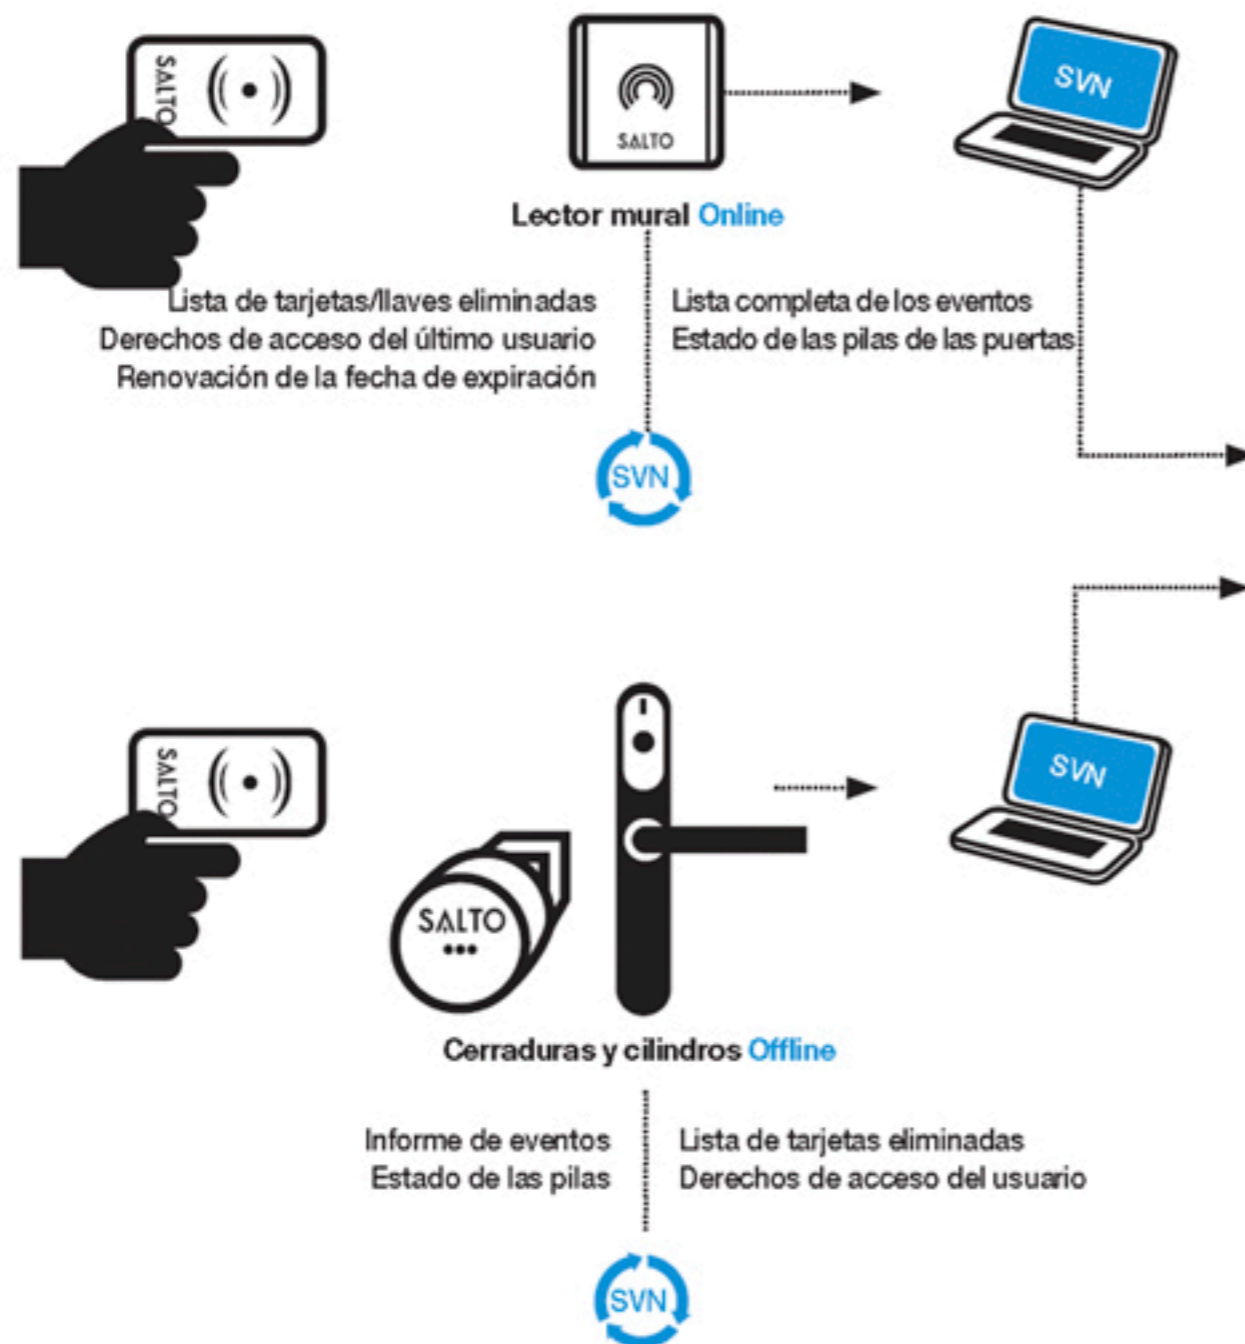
SALTO

SALTO

SVN

Lector mural Online

Lista de tarjetas/llaves eliminadas
Derechos de acceso del último usuario
Renovación de la fecha de expiración

Lista completa de los eventos
Estado de las pilas de las puertas

SVN

SALTO

SVN

SALTO

Cerraduras y cilindros Offline

Informe de eventos
Estado de las pilas

Lista de tarjetas eliminadas
Derechos de acceso del usuario

SVN